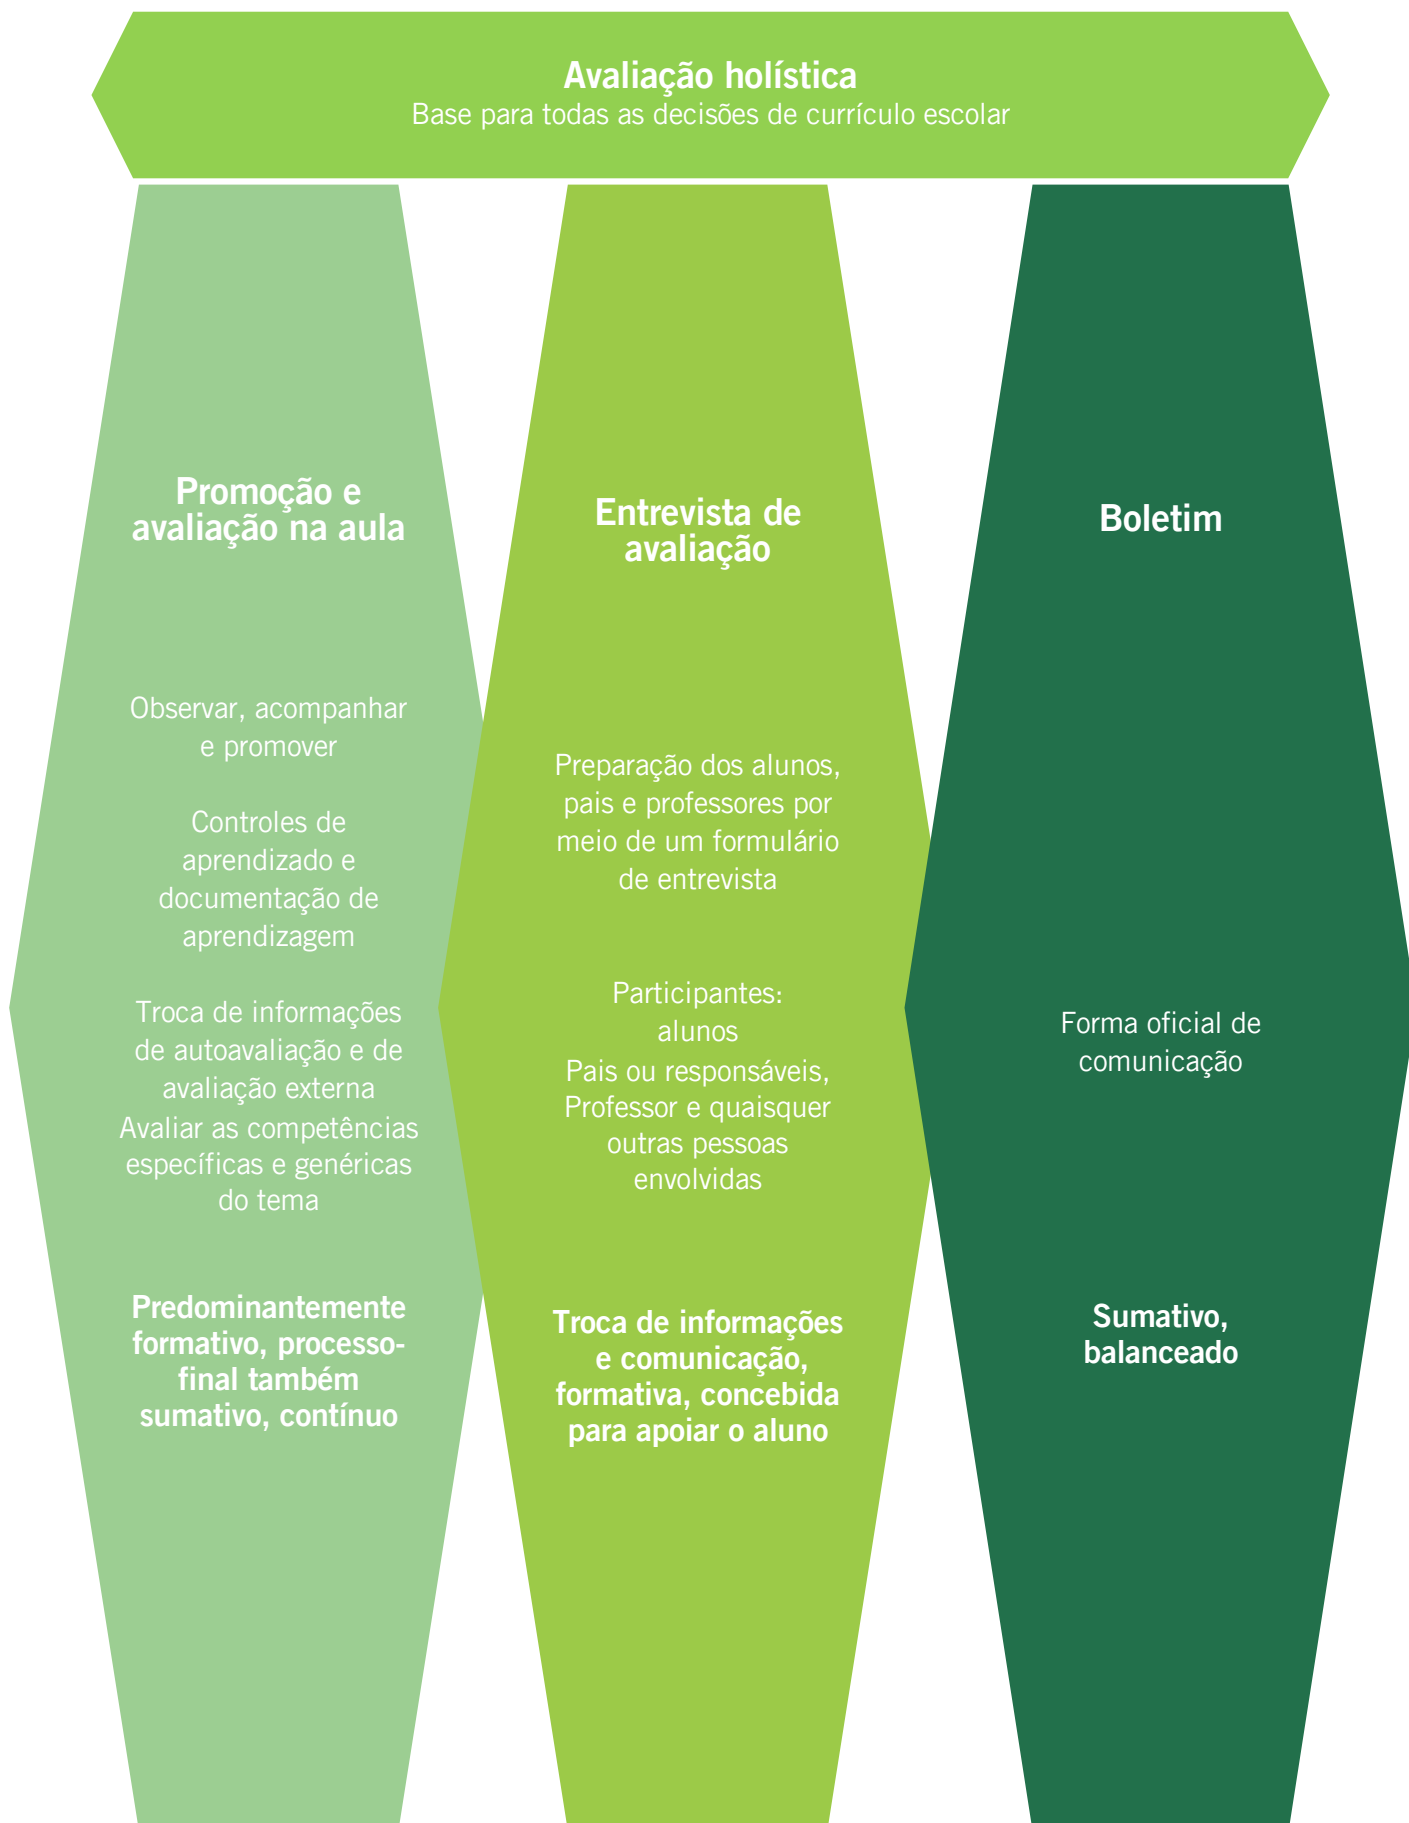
Avaliação holística
Base para todas as decisões de currículo escolar

Promoção e avaliação na aula

Observar, acompanhar e promover

Controles de aprendizado e documentação de aprendizagem

Troca de informações de autoavaliação e de avaliação externa
Avaliar as competências específicas e genéricas do tema

Predominantemente formativo, processo-final também sumativo, contínuo

Entrevista de avaliação

Preparação dos alunos, pais e professores por meio de um formulário de entrevista

Participantes:
alunos
Pais ou responsáveis,
Professor e quaisquer outras pessoas envolvidas

Troca de informações e comunicação, formativa, concebida para apoiar o aluno

Boletim

Forma oficial de comunicação

Sumativo, balanceado